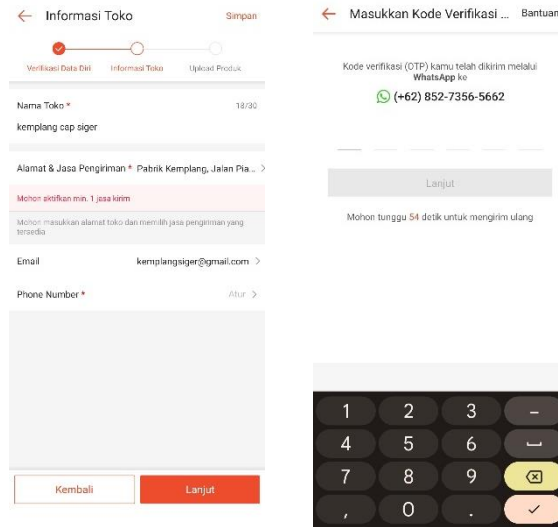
← Informasi Toko Simpan

Verifikasi Data Diri Informasi Toko Upload Produk

Nama Toko * 18/30
kemplang cap siger

Alamat & Jasa Pengiriman * Pabrik Kemplang, Jalan Pia... >

Mohon aktifkan min. 1 jasa kirim

Mohon masukkan alamat toko dan memilih jasa pengiriman yang tersedia

Email kemplangsiger@gmail.com >

Phone Number * Atur >

Kembali Lanjut

← Masukkan Kode Verifikasi ... Bantuan

Kode verifikasi (OTP) kamu telah dikirim melalui WhatsApp ke
(+62) 852-7356-5662

Lanjut

Mohon tunggu 54 detik untuk mengirim ulang

1 2 3 –
4 5 6
7 8 9
, 0 .